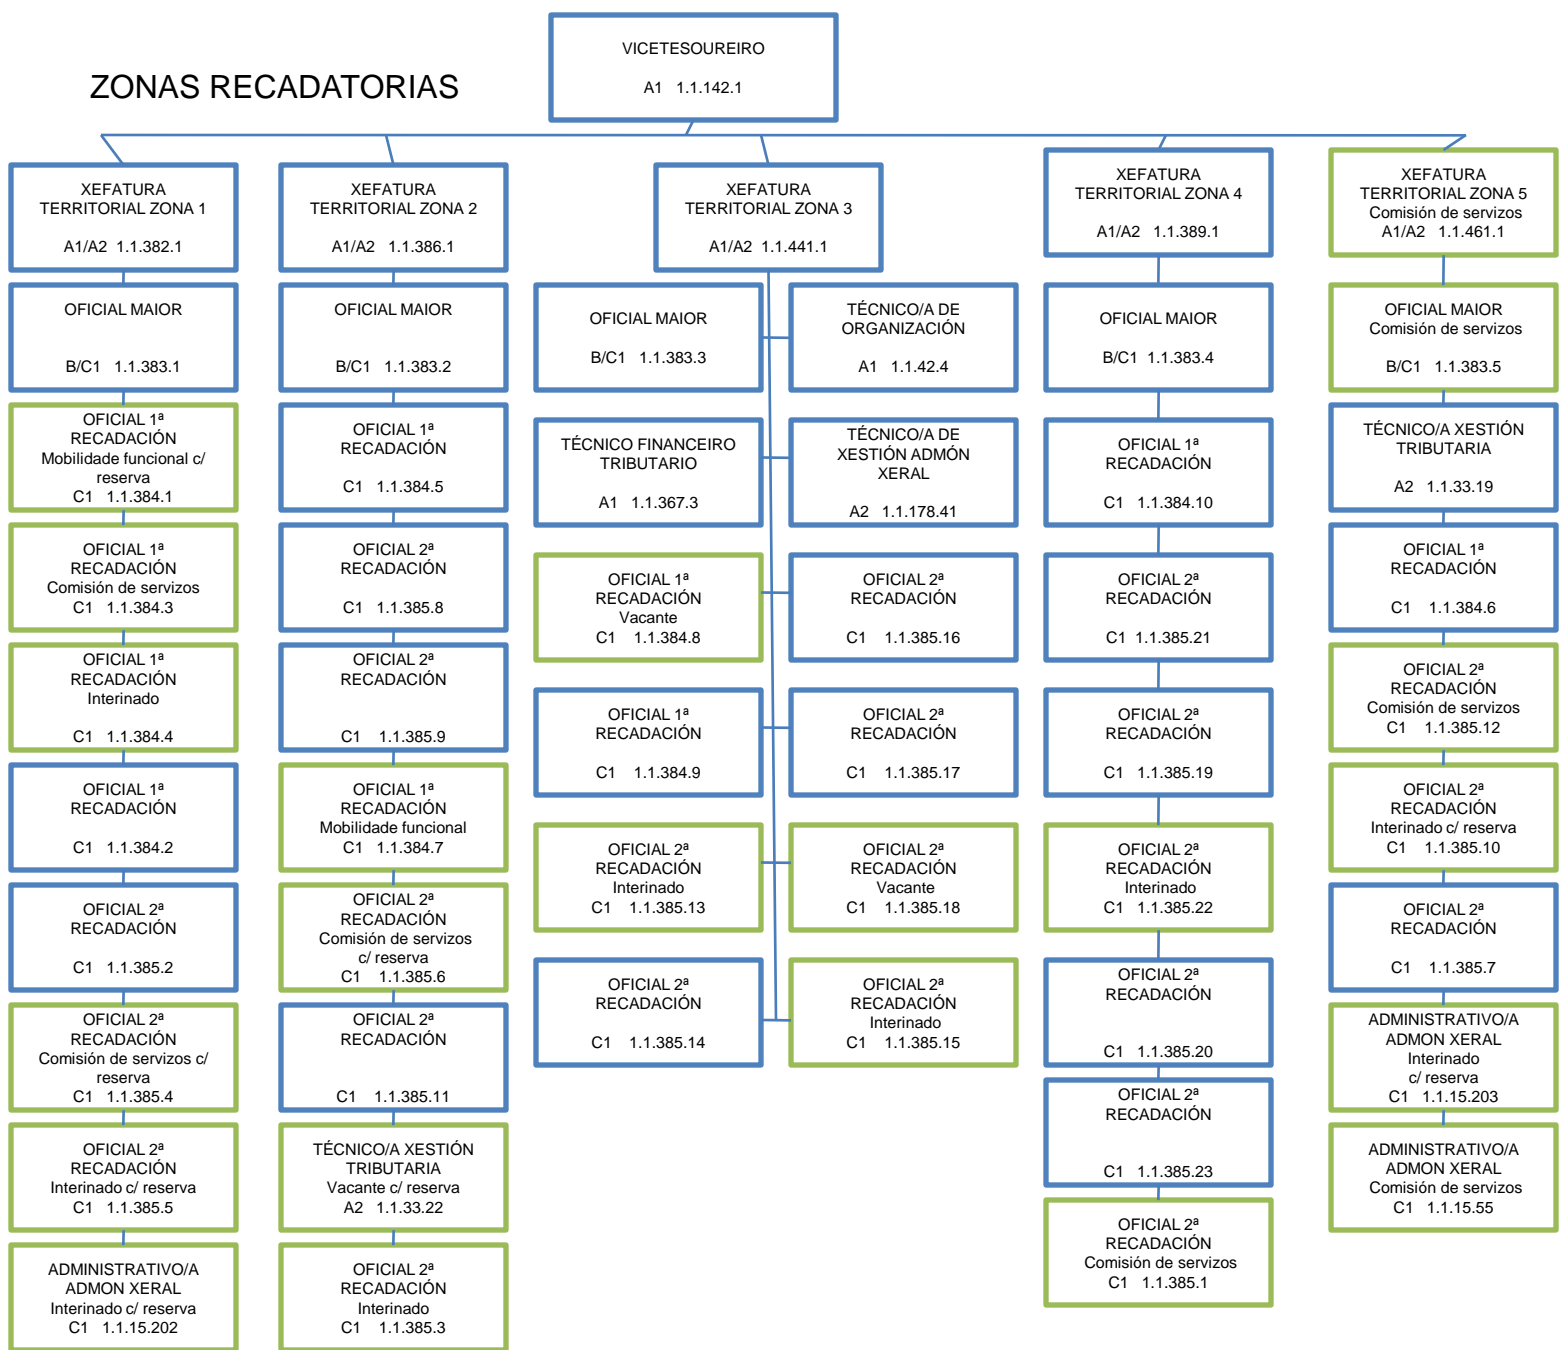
ZONAS RECADATORIAS

VICETESOUREIRO
A1 1.1.142.1

XEFATURA TERRITORIAL ZONA 1
A1/A2 1.1.382.1

OFICIAL MAIOR
B/C1 1.1.383.1

OFICIAL 1ª RECADACIÓN
Mobilidade funcional c/ reserva
C1 1.1.384.1

OFICIAL 1ª RECADACIÓN
Comisión de servizos
C1 1.1.384.3

OFICIAL 1ª RECADACIÓN
Interinado
C1 1.1.384.4

OFICIAL 1ª RECADACIÓN
C1 1.1.384.2

OFICIAL 2ª RECADACIÓN
C1 1.1.385.2

OFICIAL 2ª RECADACIÓN
Comisión de servizos c/ reserva
C1 1.1.385.4

OFICIAL 2ª RECADACIÓN
Interinado c/ reserva
C1 1.1.385.5

ADMINISTRATIVO/A ADMON XERAL
Interinado c/ reserva
C1 1.1.15.202

XEFATURA TERRITORIAL ZONA 2
A1/A2 1.1.386.1

OFICIAL MAIOR
B/C1 1.1.383.2

OFICIAL 1ª RECADACIÓN
C1 1.1.384.5

OFICIAL 2ª RECADACIÓN
C1 1.1.385.8

OFICIAL 2ª RECADACIÓN
C1 1.1.385.9

OFICIAL 1ª RECADACIÓN
Mobilidade funcional
C1 1.1.384.7

OFICIAL 2ª RECADACIÓN
Comisión de servizos c/ reserva
C1 1.1.385.6

OFICIAL 2ª RECADACIÓN
C1 1.1.385.11

TÉCNICO/A XESTIÓN TRIBUTARIA
Vacante c/ reserva
A2 1.1.33.22

OFICIAL 2ª RECADACIÓN
Interinado
C1 1.1.385.3

XEFATURA TERRITORIAL ZONA 3
A1/A2 1.1.441.1

OFICIAL MAIOR
B/C1 1.1.383.3

TÉCNICO/A DE ORGANIZACIÓN
A1 1.1.42.4

TÉCNICO FINANCEIRO TRIBUTARIO
A1 1.1.367.3

TÉCNICO/A DE XESTIÓN ADMÓN XERAL
A2 1.1.178.41

OFICIAL 1ª RECADACIÓN
Vacante
C1 1.1.384.8

OFICIAL 2ª RECADACIÓN
C1 1.1.385.16

OFICIAL 1ª RECADACIÓN
C1 1.1.384.9

OFICIAL 2ª RECADACIÓN
C1 1.1.385.17

OFICIAL 2ª RECADACIÓN
Interinado
C1 1.1.385.13

OFICIAL 2ª RECADACIÓN
Vacante
C1 1.1.385.18

OFICIAL 2ª RECADACIÓN
C1 1.1.385.14

OFICIAL 2ª RECADACIÓN
Interinado
C1 1.1.385.15

XEFATURA TERRITORIAL ZONA 4
A1/A2 1.1.389.1

OFICIAL MAIOR
B/C1 1.1.383.4

OFICIAL 1ª RECADACIÓN
C1 1.1.384.10

OFICIAL 2ª RECADACIÓN
C1 1.1.385.21

OFICIAL 2ª RECADACIÓN
C1 1.1.385.19

OFICIAL 2ª RECADACIÓN
Interinado
C1 1.1.385.22

OFICIAL 2ª RECADACIÓN
C1 1.1.385.20

OFICIAL 2ª RECADACIÓN
C1 1.1.385.23

OFICIAL 2ª RECADACIÓN
Comisión de servizos
C1 1.1.385.1

XEFATURA TERRITORIAL ZONA 5
Comisión de servizos
A1/A2 1.1.461.1

OFICIAL MAIOR
Comisión de servizos
B/C1 1.1.383.5

TÉCNICO/A XESTIÓN TRIBUTARIA
A2 1.1.33.19

OFICIAL 1ª RECADACIÓN
C1 1.1.384.6

OFICIAL 2ª RECADACIÓN
Comisión de servizos
C1 1.1.385.12

OFICIAL 2ª RECADACIÓN
Interinado c/ reserva
C1 1.1.385.10

OFICIAL 2ª RECADACIÓN
C1 1.1.385.7

ADMINISTRATIVO/A ADMON XERAL
Interinado c/ reserva
C1 1.1.15.203

ADMINISTRATIVO/A ADMON XERAL
Comisión de servizos
C1 1.1.15.55